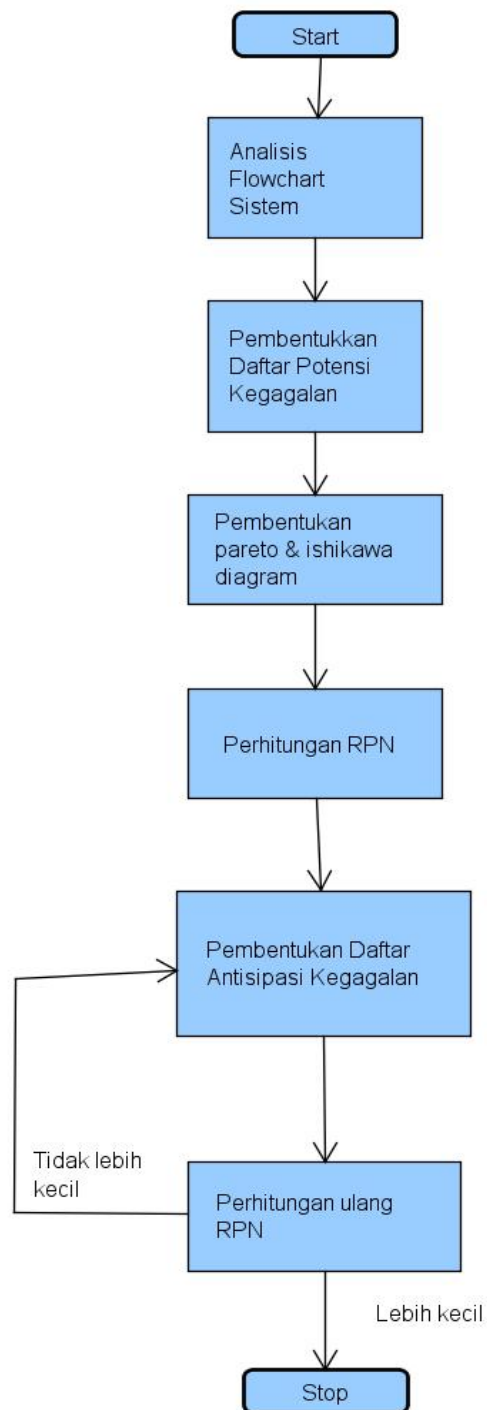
Start

Analisis Flowchart Sistem

Pembentukkan Daftar Potensi Kegagalan

Pembentukan pareto & ishikawa diagram

Perhitungan RPN

Pembentukan Daftar Antisipasi Kegagalan

Tidak lebih kecil

Perhitungan ulang RPN

Lebih kecil

Stop